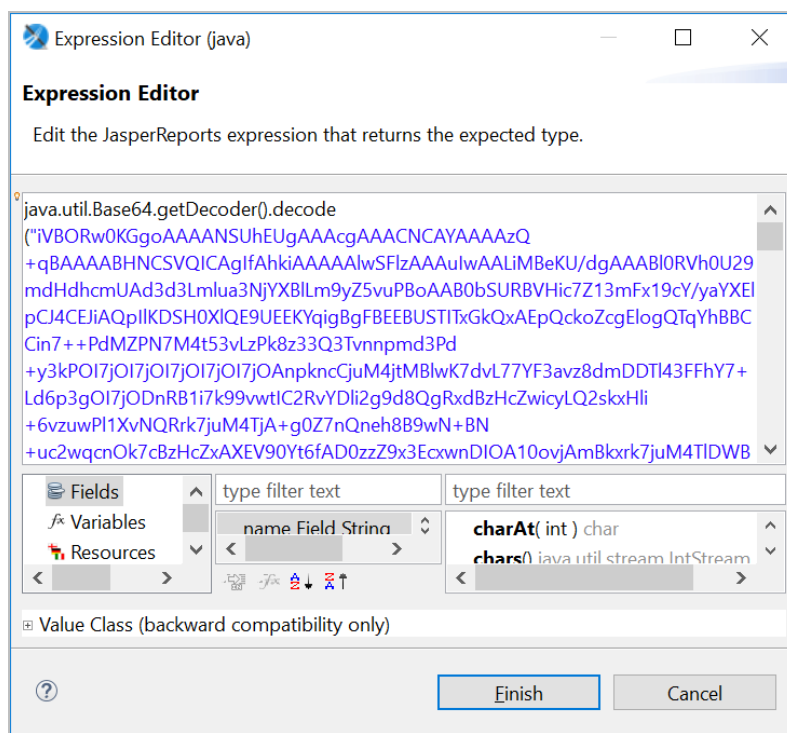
Expression Editor (java)

Expression Editor

Edit the JasperReports expression that returns the expected type.

java.util.Base64.getDecoder().decode
("iVBORw0KGgoAAAANSUhEUgAAAcgAAACNCAYAAAAzQ
+qBAAAABHNCSVQICAgIfAhkiAAAAAlwSFlzAAAuIwAALiMBeKU/dgAAABl0RVh0U29
mdHdhcmUAd3d3Lmlua3NjYXBlLm9yZ5vuPBoAAB0bSURBVHic7Z13mFx19cY/yaYXEl
pCJ4CEJiAQpIlKDSH0XlQE9UEEKYqigBgFBEEBUSTITxGkQxAEpQckoZcgElogQTqYhBBC
Cin7++PdMZPN7M4t53vLzPk8z33Q3Tvnnpmd3Pd
+y3kPOI7jOI7jOI7jOI7jOI7jOAnpkncCjuM4jtMBlwK7dvL77YF3avz8dmDDTl43FFhY7+
Ld6p3gOI7jODnRB1i7k99vwtIC2RvYDli2g9d8QgRxdBzHcZwicyLQ2skxHli
+6vzuwPl1XvNQRrk7juM4TjA+g0Z7nQneh8B9wN+BN
+uc2wqncnOk7cBzHcZxAXEV90Yt6fAD0zzwDIOA10ovjAmBkxrk7juM4TlDWB